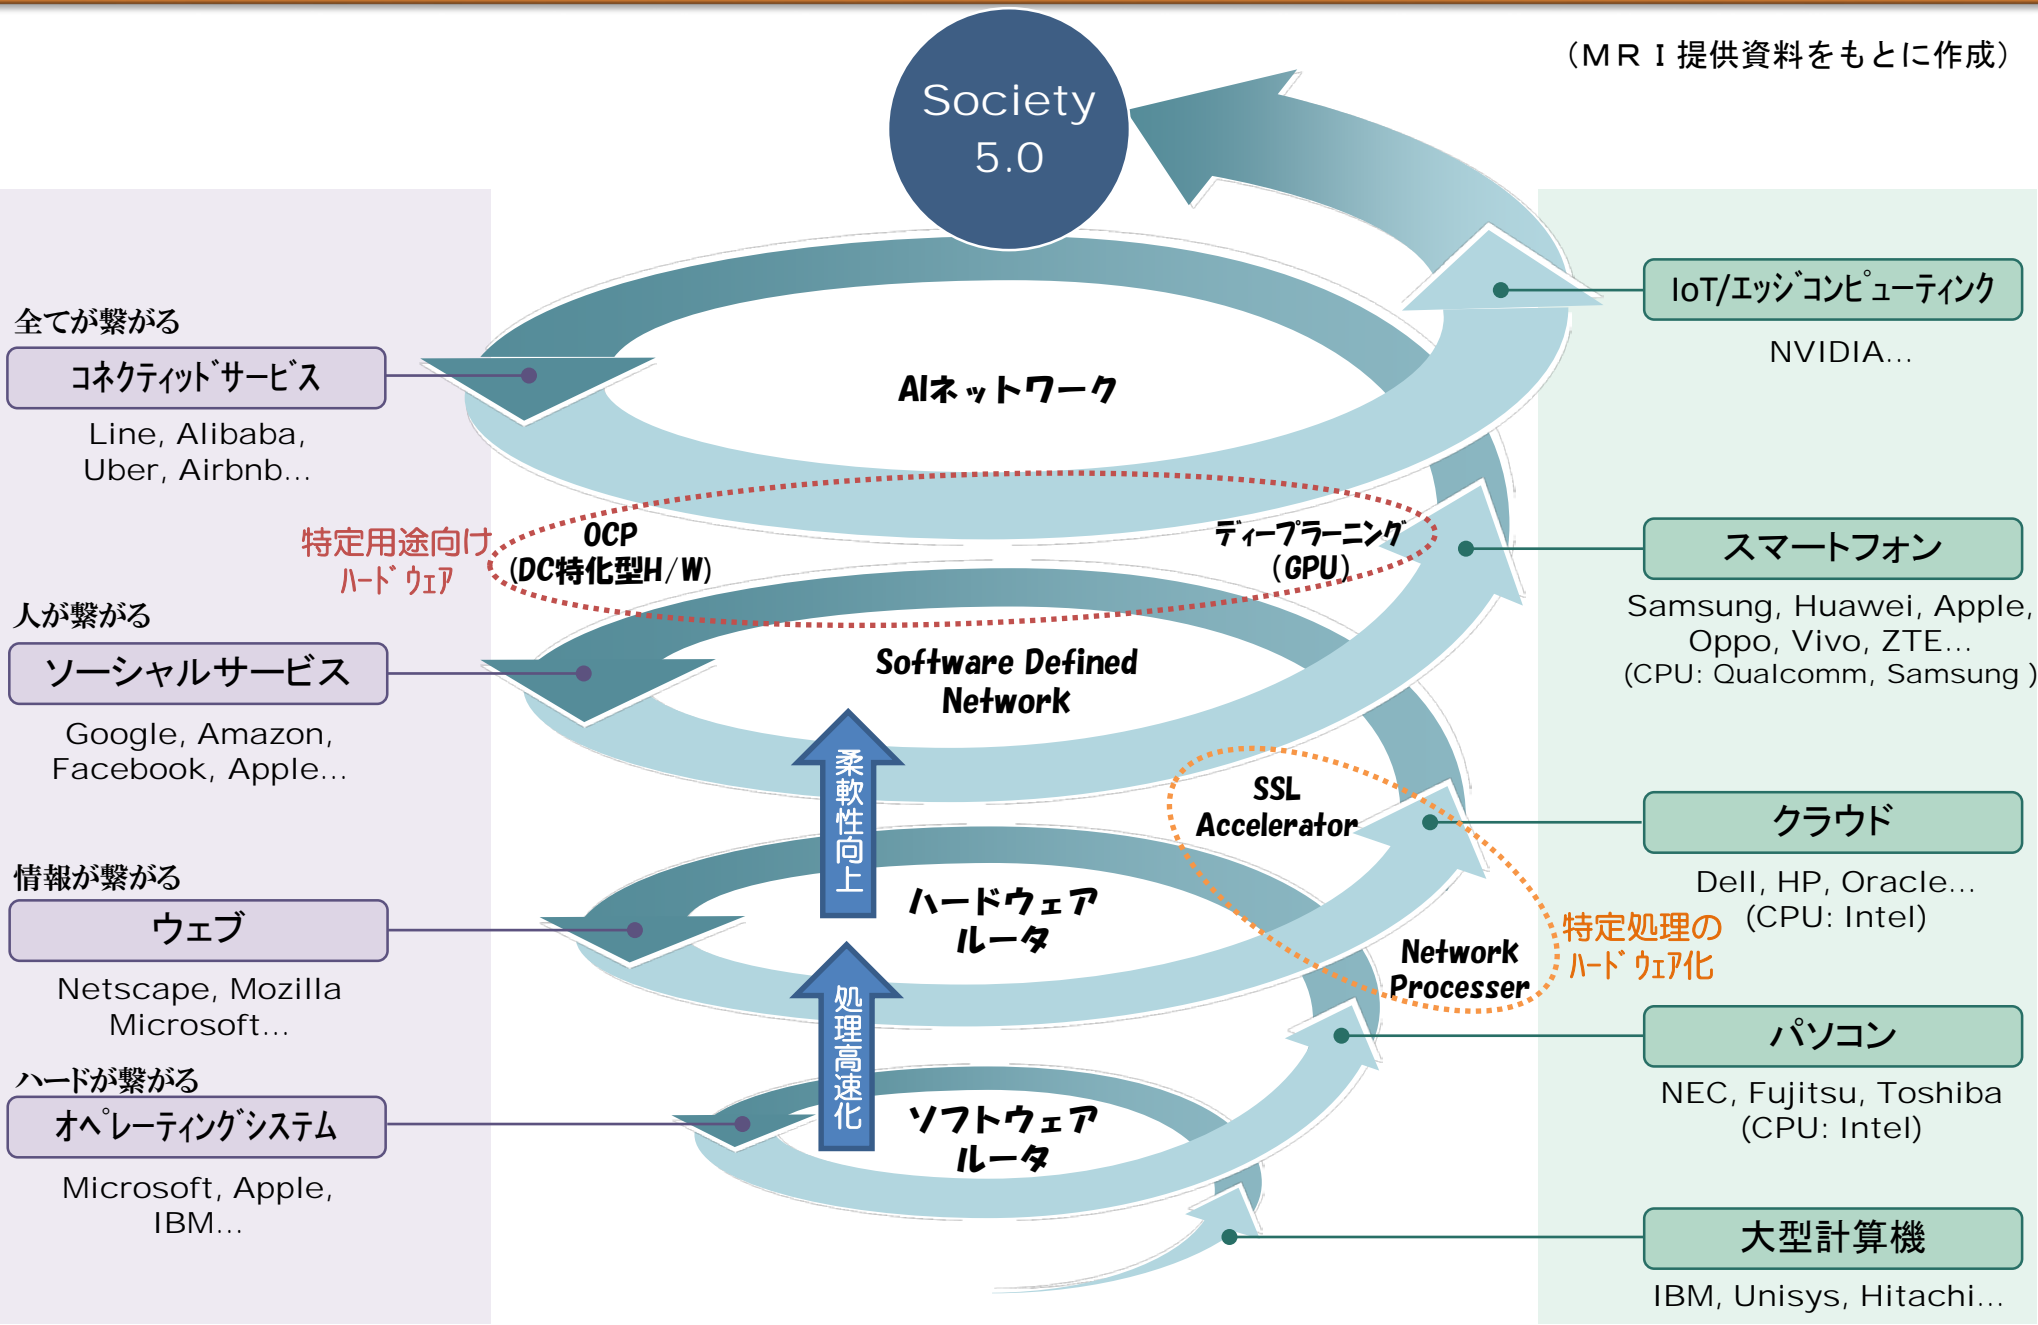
Society 5.0

（ＭＲＩ提供資料をもとに作成）

全てが繋がる
コネクティッドサービス
Line, Alibaba, Uber, Airbnb...

特定用途向け ハードウェア

人が繋がる
ソーシャルサービス
Google, Amazon, Facebook, Apple...

情報が繋がる
ウェブ
Netscape, Mozilla Microsoft...

ハードが繋がる
オペレーティングシステム
Microsoft, Apple, IBM...

AIネットワーク

OCP (DC特化型H/W)

ディープラーニング (GPU)

Software Defined Network

柔軟性向上

SSL Accelerator

ハードウェアルータ

Network Processer

処理高速化

ソフトウェアルータ

IoT/エッジコンピューティング
NVIDIA...

スマートフォン
Samsung, Huawei, Apple, Oppo, Vivo, ZTE...
(CPU: Qualcomm, Samsung )

クラウド
Dell, HP, Oracle...
(CPU: Intel)

特定処理の ハードウェア化

パソコン
NEC, Fujitsu, Toshiba
(CPU: Intel)

大型計算機
IBM, Unisys, Hitachi...